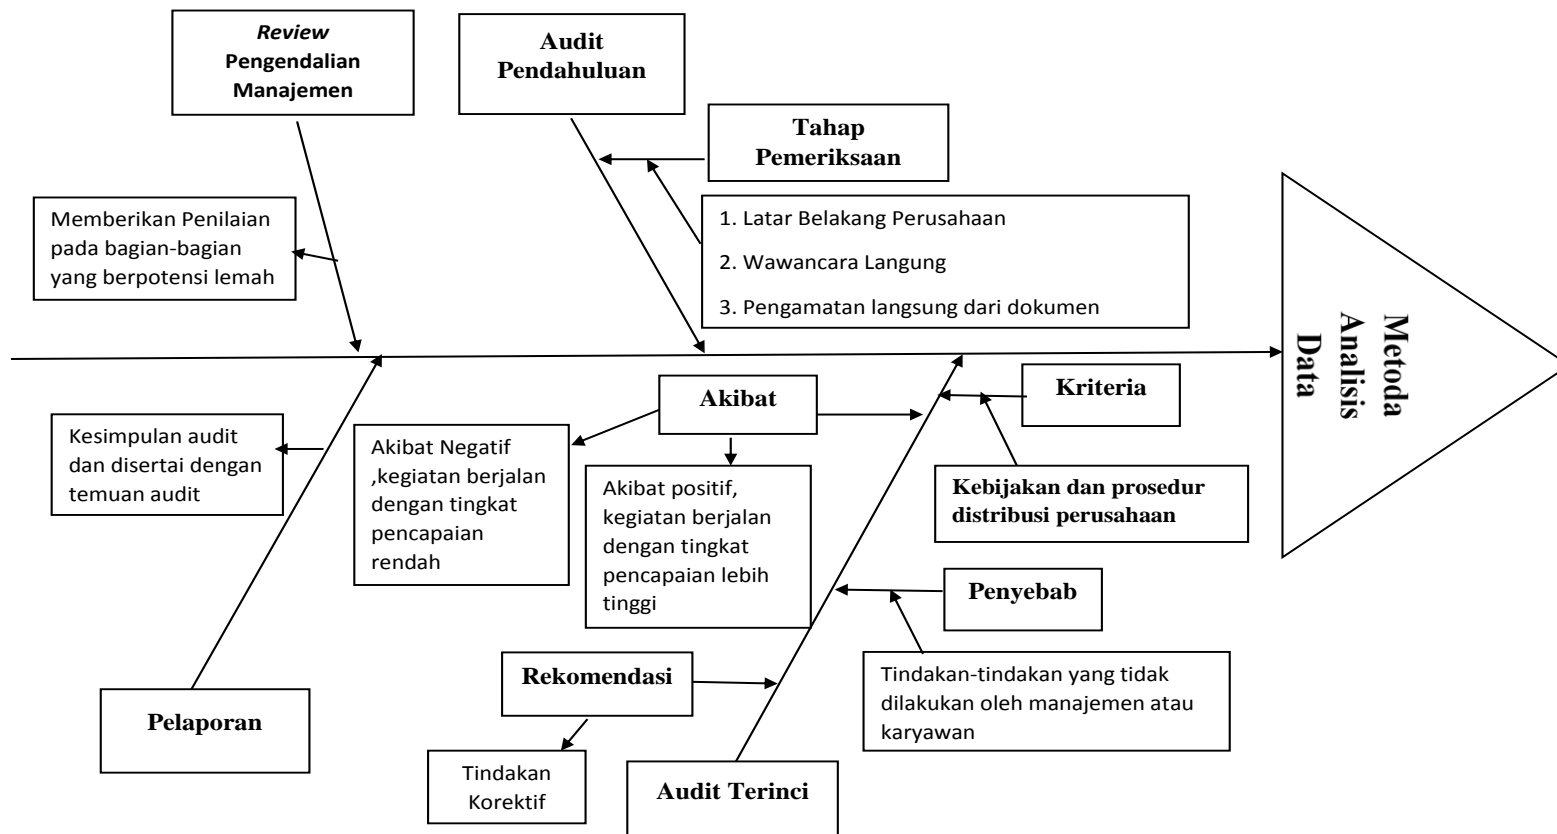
*Review* Pengendalian Manajemen

Audit Pendahuluan

Tahap Pemeriksaan

Memberikan Penilaian pada bagian-bagian yang berpotensi lemah

1. Latar Belakang Perusahaan

2. Wawancara Langung

3. Pengamatan langsung dari dokumen

Metoda Analisis Data

Akibat

Kriteria

Kesimpulan audit dan disertai dengan temuan audit

Akibat Negatif ,kegiatan berjalan dengan tingkat pencapaian rendah

Akibat positif, kegiatan berjalan dengan tingkat pencapaian lebih tinggi

Kebijakan dan prosedur distribusi perusahaan

Penyebab

Rekomendasi

Tindakan-tindakan yang tidak dilakukan oleh manajemen atau karyawan

Pelaporan

Tindakan Korektif

Audit Terinci